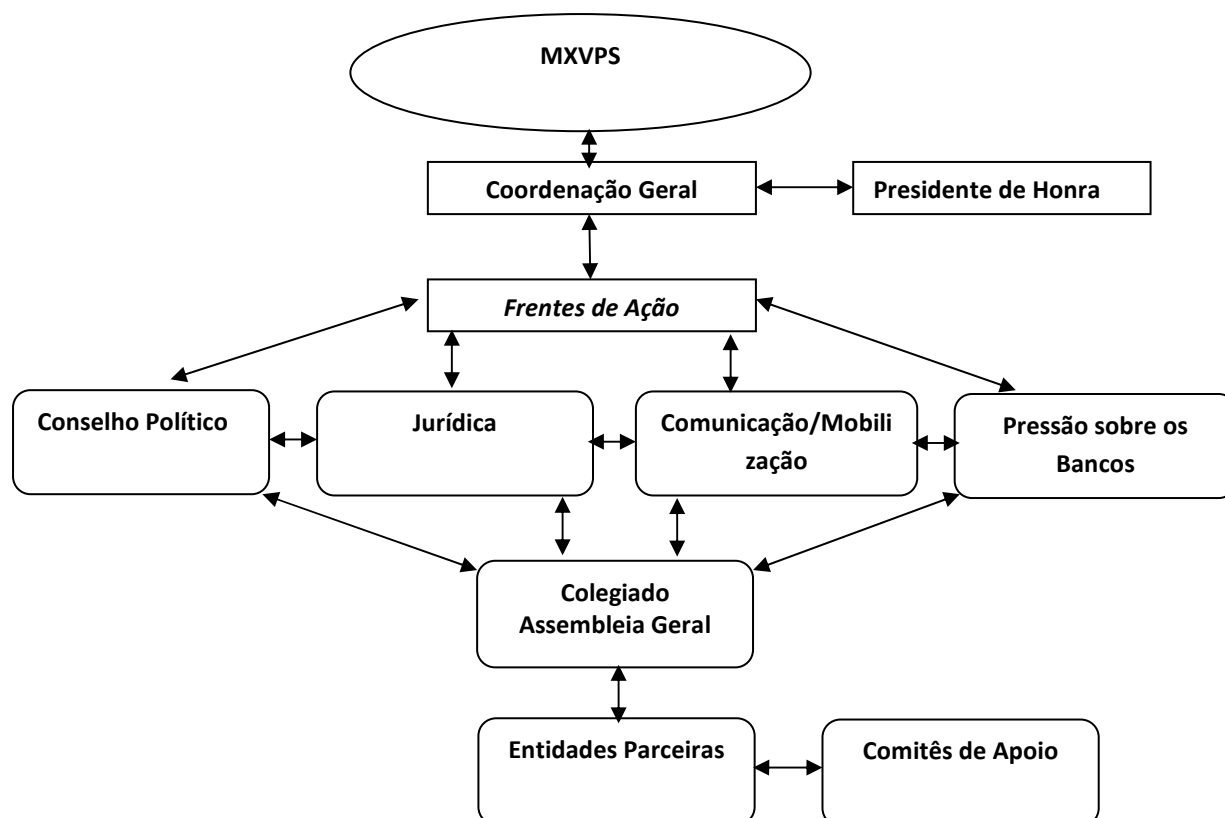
MXVPS

Coordenação Geral

Presidente de Honra

*Frentes de Ação*

Conselho Político

Jurídica

Comunicação/Mobilização

Pressão sobre os Bancos

Colegiado
Assembleia Geral

Entidades Parceiras

Comitês de Apoio